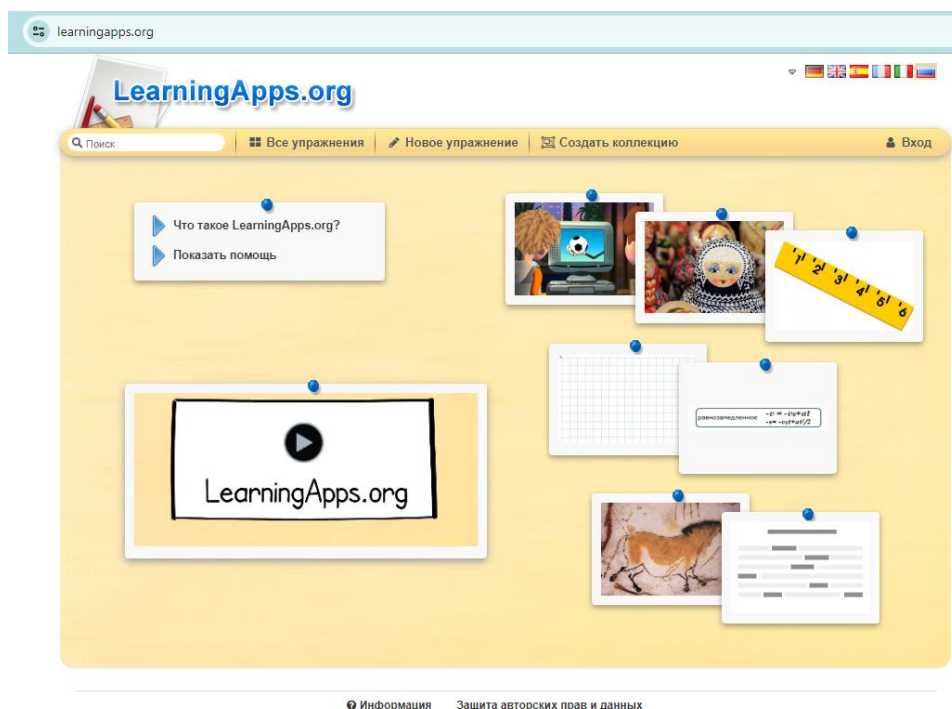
learningapps.org

LearningApps.org

Поиск | Все упражнения | Новое упражнение | Создать коллекцию | Вход

Что такое LearningApps.org?

Показать помощь

LearningApps.org

1 2 3 4 5 6

равнозамедленное $-v=-v_0+at$ $-s=-v_0t+at^2/2$

Информация   Защита авторских прав и данных